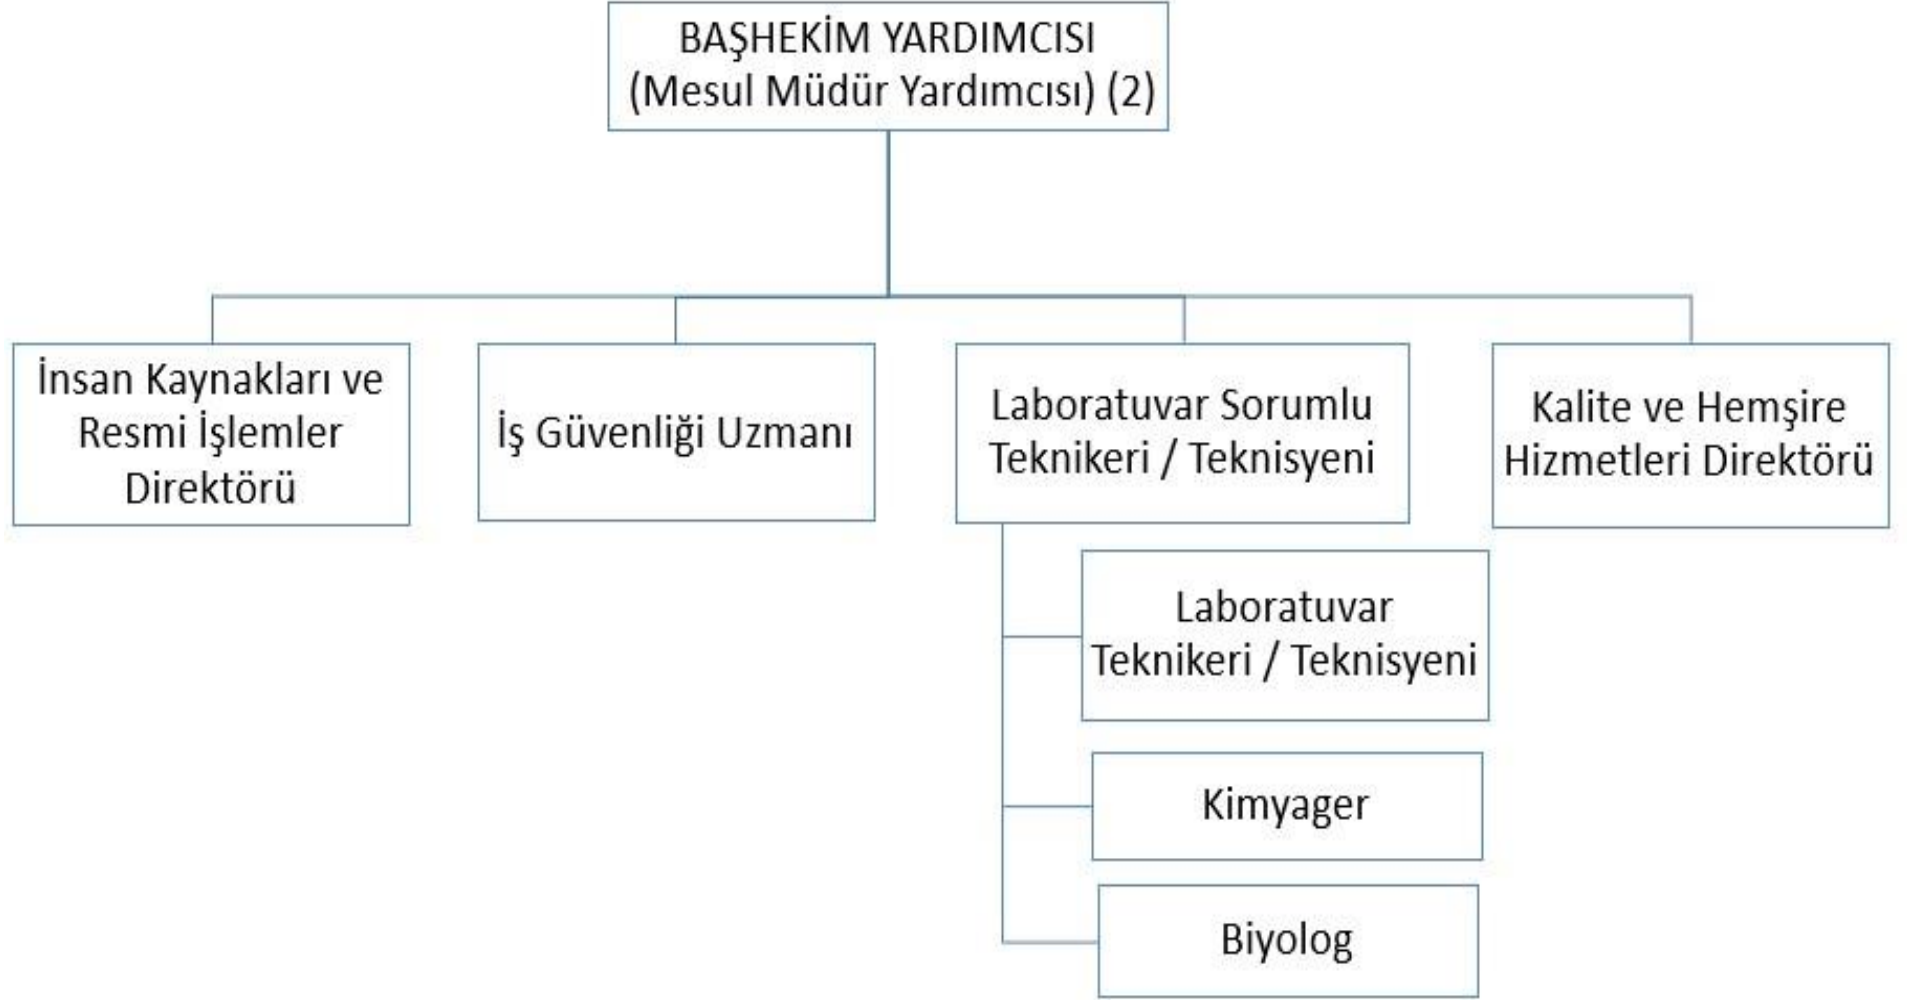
BAŞHEKİM YARDIMCISI
(Mesul Müdür Yardımcısı) (2)

İnsan Kaynakları ve Resmi İşlemler Direktörü

İş Güvenliği Uzmanı

Laboratuvar Sorumlu Teknikeri / Teknisyeni

Kalite ve Hemşire Hizmetleri Direktörü

Laboratuvar Teknikeri / Teknisyeni

Kimyager

Biyolog